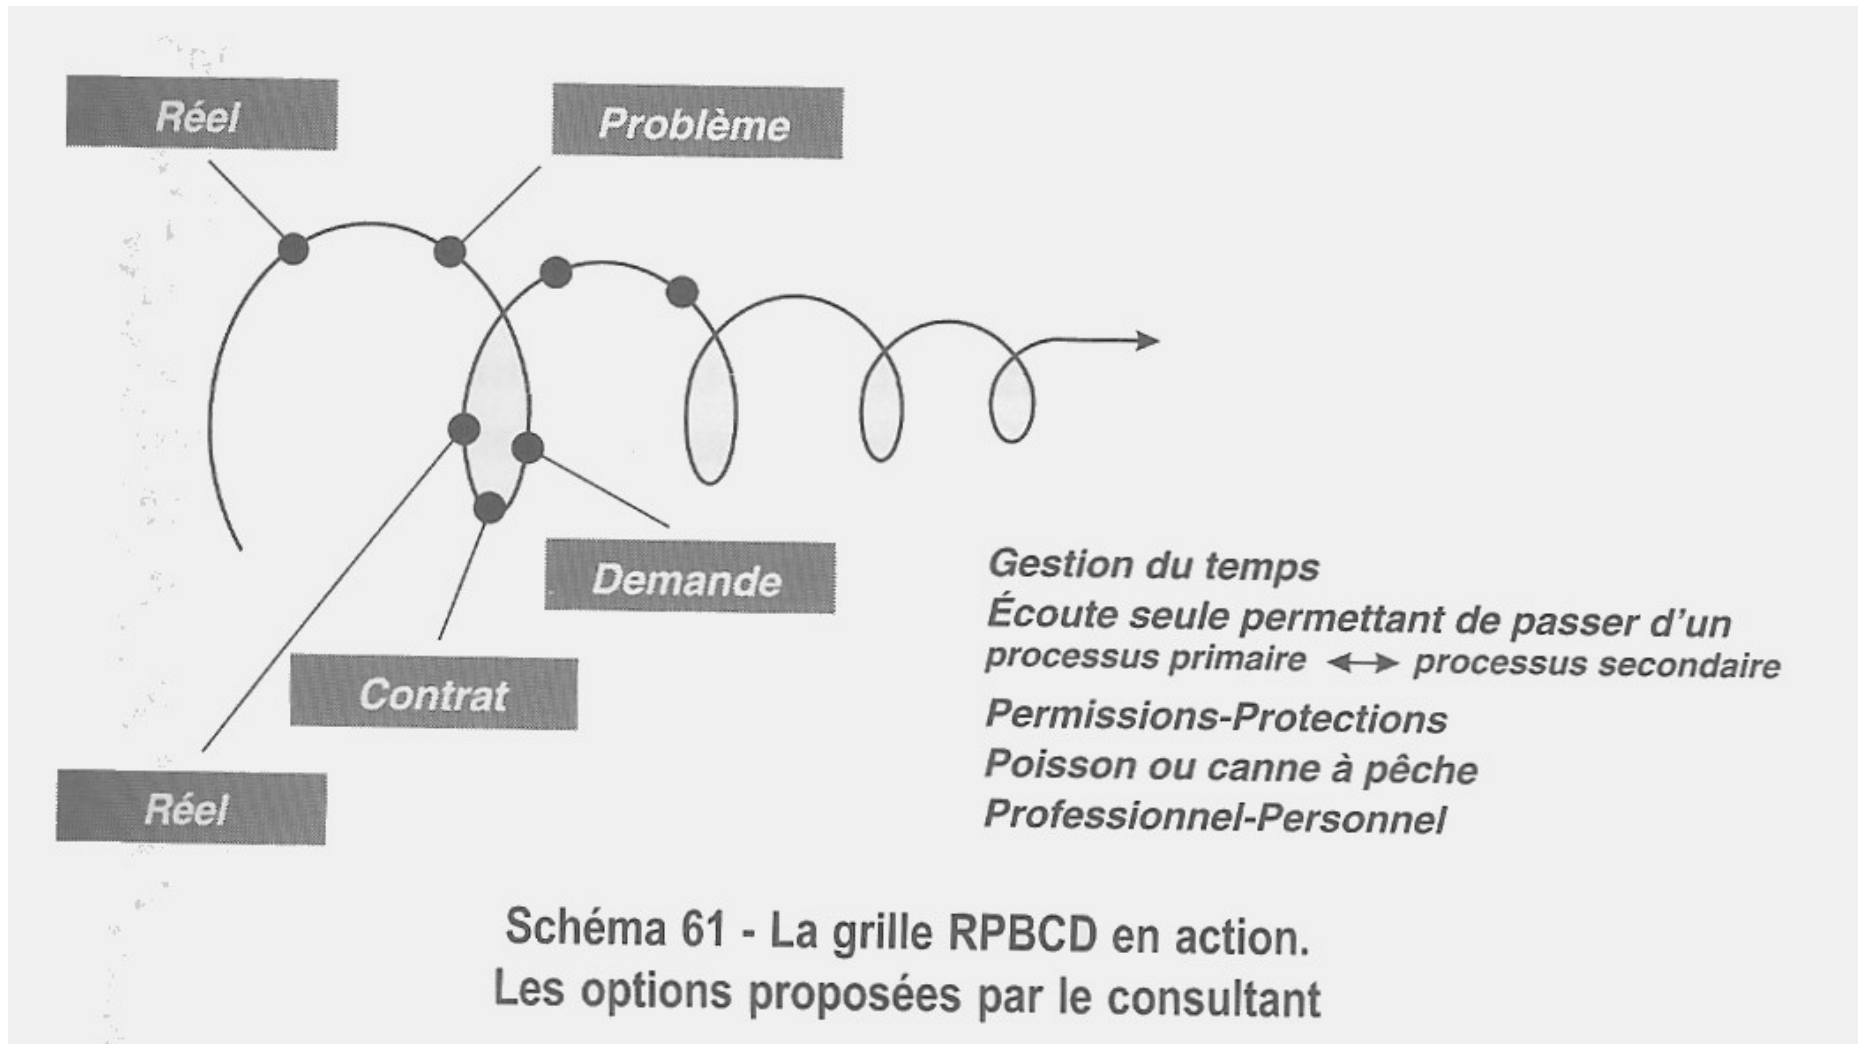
Réel

Problème

Demande

Contrat

Réel

Gestion du temps
Écoute seule permettant de passer d'un processus primaire ⟷ processus secondaire
Permissions-Protections
Poisson ou canne à pêche
Professionnel-Personnel

Schéma 61 - La grille RPBCD en action.
Les options proposées par le consultant